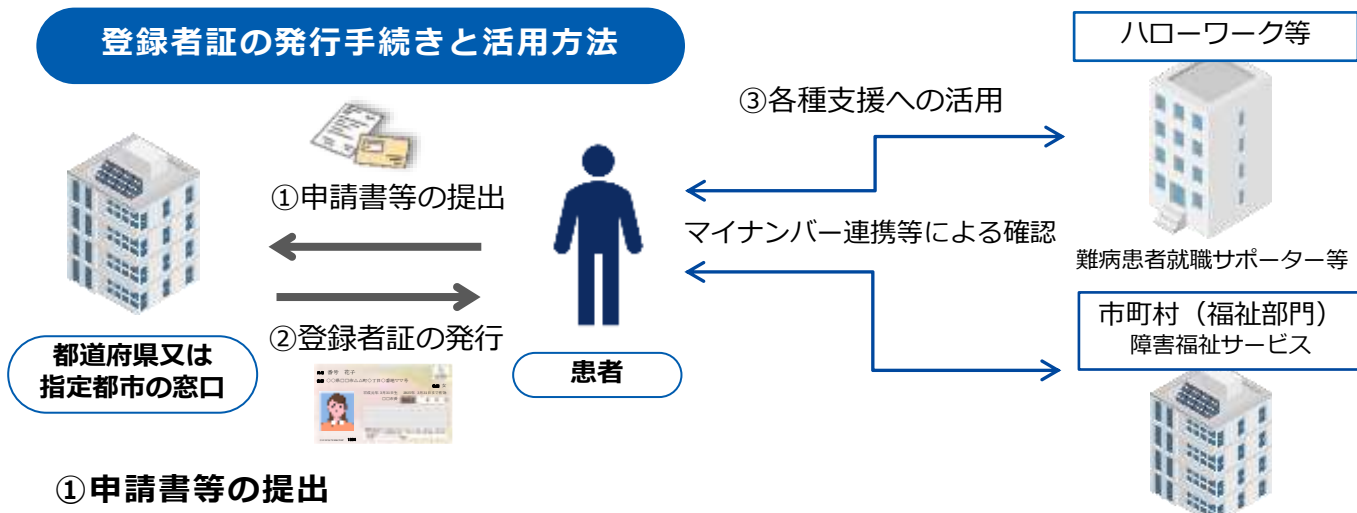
登録者証の発行手続きと活用方法

①申請書等の提出

②登録者証の発行

都道府県又は指定都市の窓口

患者

③各種支援への活用

マイナンバー連携等による確認

ハローワーク等

難病患者就職サポーター等

市町村（福祉部門）
障害福祉サービス

①申請書等の提出